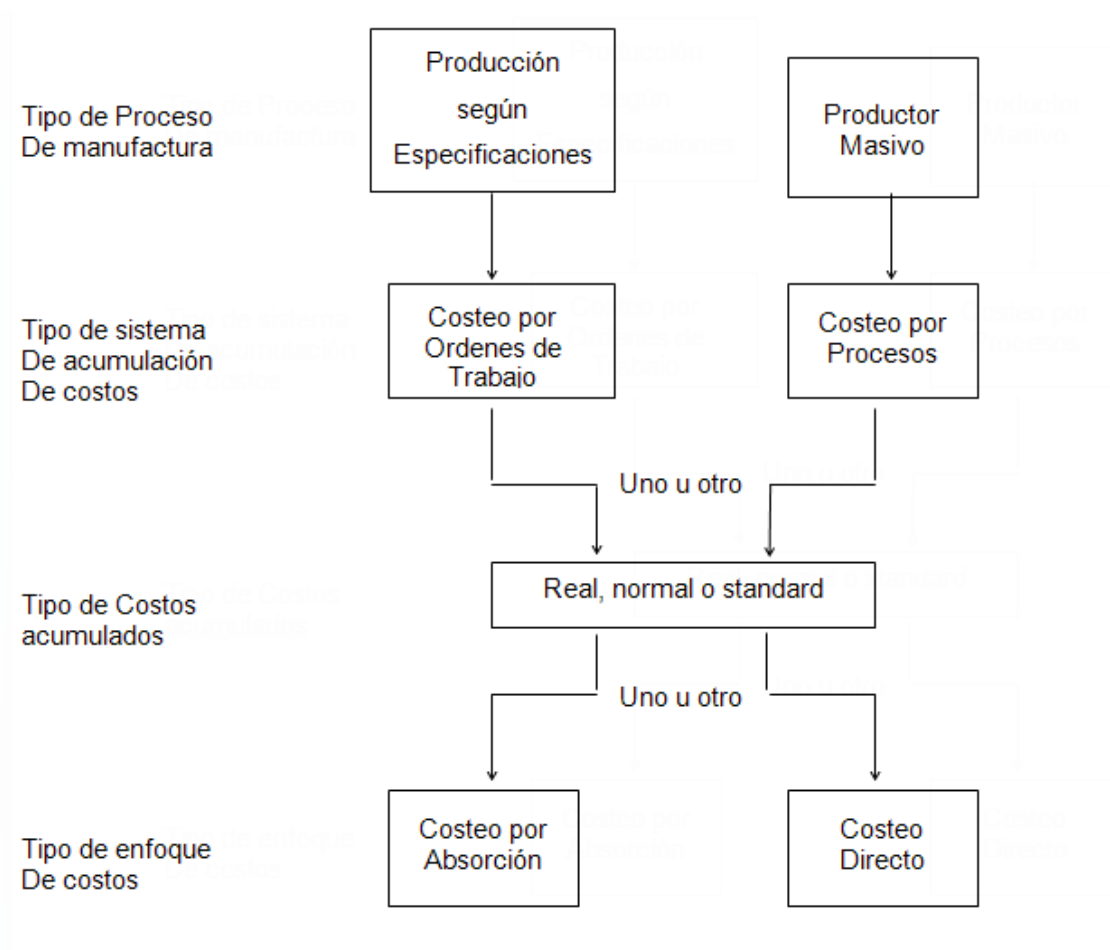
Tipo de Proceso De manufactura

Producción según Especificaciones

Productor Masivo

Tipo de sistema De acumulación De costos

Costeo por Ordenes de Trabajo

Costeo por Procesos

Uno u otro

Tipo de Costos acumulados

Real, normal o standard

Uno u otro

Tipo de enfoque De costos

Costeo por Absorción

Costeo Directo